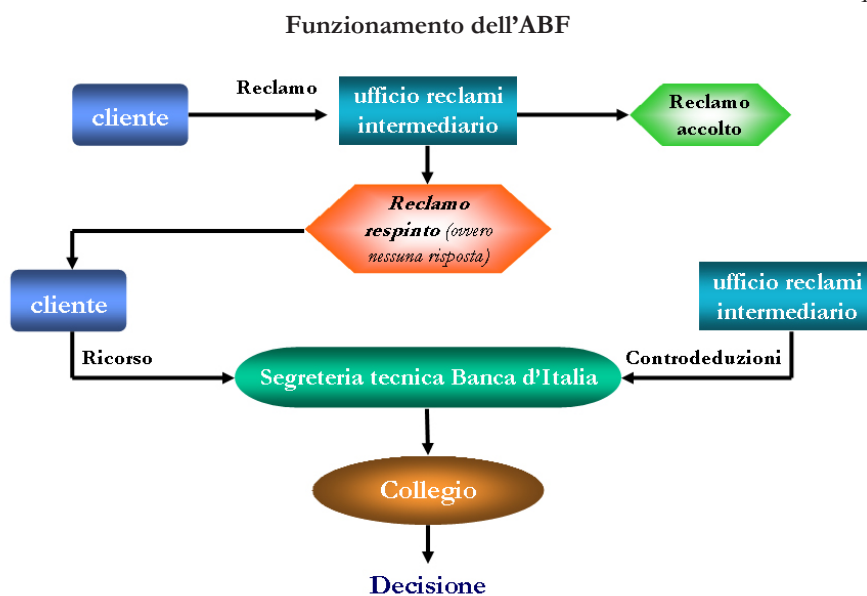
Funzionamento dell’ABF

cliente

Reclamo

ufficio reclami intermediario

Reclamo accolto

Reclamo respinto (ovvero nessuna risposta)

cliente

ufficio reclami intermediario

Ricorso

Segreteria tecnica Banca d’Italia

Controdeduzioni

Collegio

Decisione